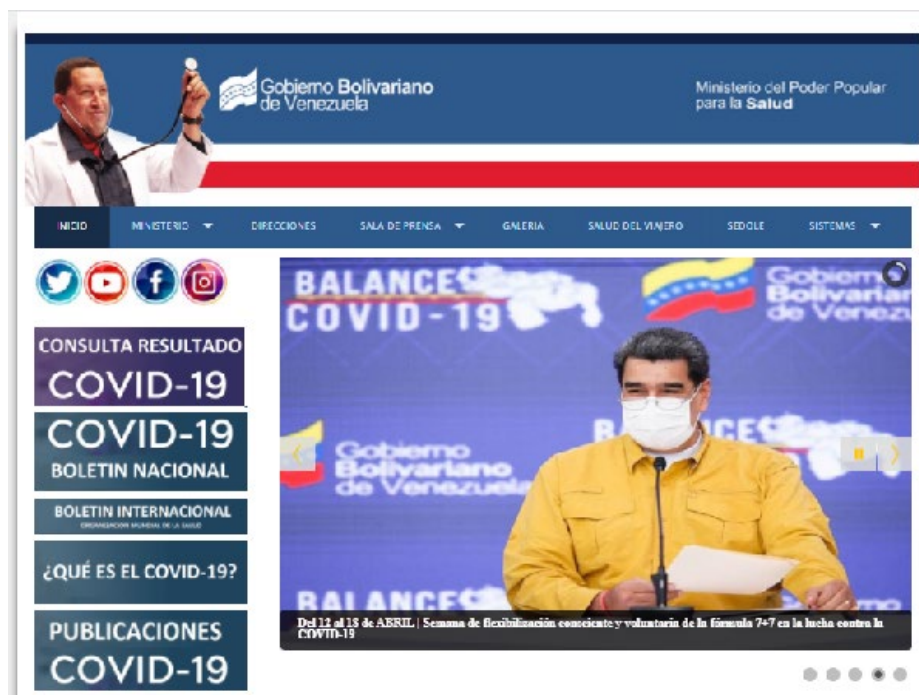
Gobierno Bolivariano de Venezuela

Ministerio del Poder Popular para la Salud

INICIO
MINISTERIO
DIRECCIONES
SALA DE PRENSA
GALERIA
SALUD DEL VIAJERO
SEDOLE
SISTEMAS

CONSULTA RESULTADO COVID-19

COVID-19 BOLETIN NACIONAL

BOLETIN INTERNACIONAL
ORGANIZACION MUNDIAL DE LA SALUD

¿QUÉ ES EL COVID-19?

PUBLICACIONES COVID-19

BALANCE COVID-19

Gobierno Bolivariano de Venezuela

Gobierno Bolivariano de Venezuela

BALANCE

BALANCE

Del 12 al 18 de ABRIL | Semana de flexibilización consciente y voluntaria de la fórmula 7+7 en la lucha contra la COVID-19